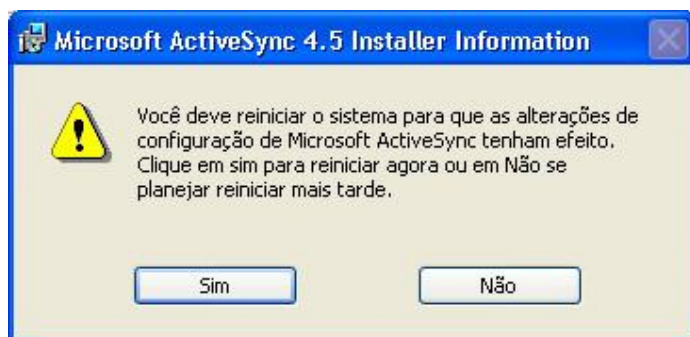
Microsoft ActiveSync 4.5 Installer Information

Você deve reiniciar o sistema para que as alterações de configuração de Microsoft ActiveSync tenham efeito. Clique em sim para reiniciar agora ou em Não se planejar reiniciar mais tarde.

Sim

Não